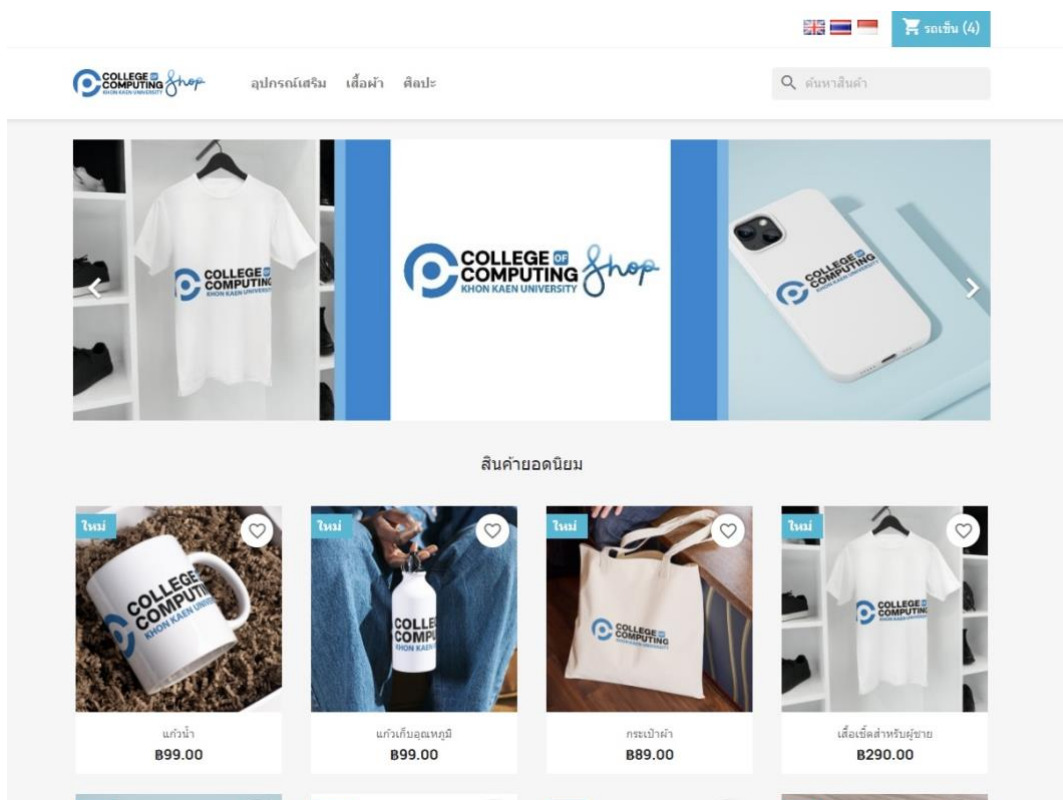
รถเข็น (4)

COLLEGE OF COMPUTING Shop

อุปกรณ์เสริม เสื้อผ้า ศิลปะ

ค้นหาสินค้า

COLLEGE COMPUTING

COLLEGE OF COMPUTING KHON KAEN UNIVERSITY Shop

COLLEGE COMPUTING

สินค้ายอดนิยม

ใหม่

COLLEGE COMPUTING KHON KAEN UNIVERSITY

แก้วน้ำ
฿99.00

ใหม่

COLLE COMPU KHON KAEN

แก้วเก็บอุณหภูมิ
฿99.00

ใหม่

COLLEGE COMPUTING

กระเป๋าผ้า
฿89.00

ใหม่

COLLEGE COMPUTING

เสื้อยืดสำหรับผู้ชาย
฿290.00